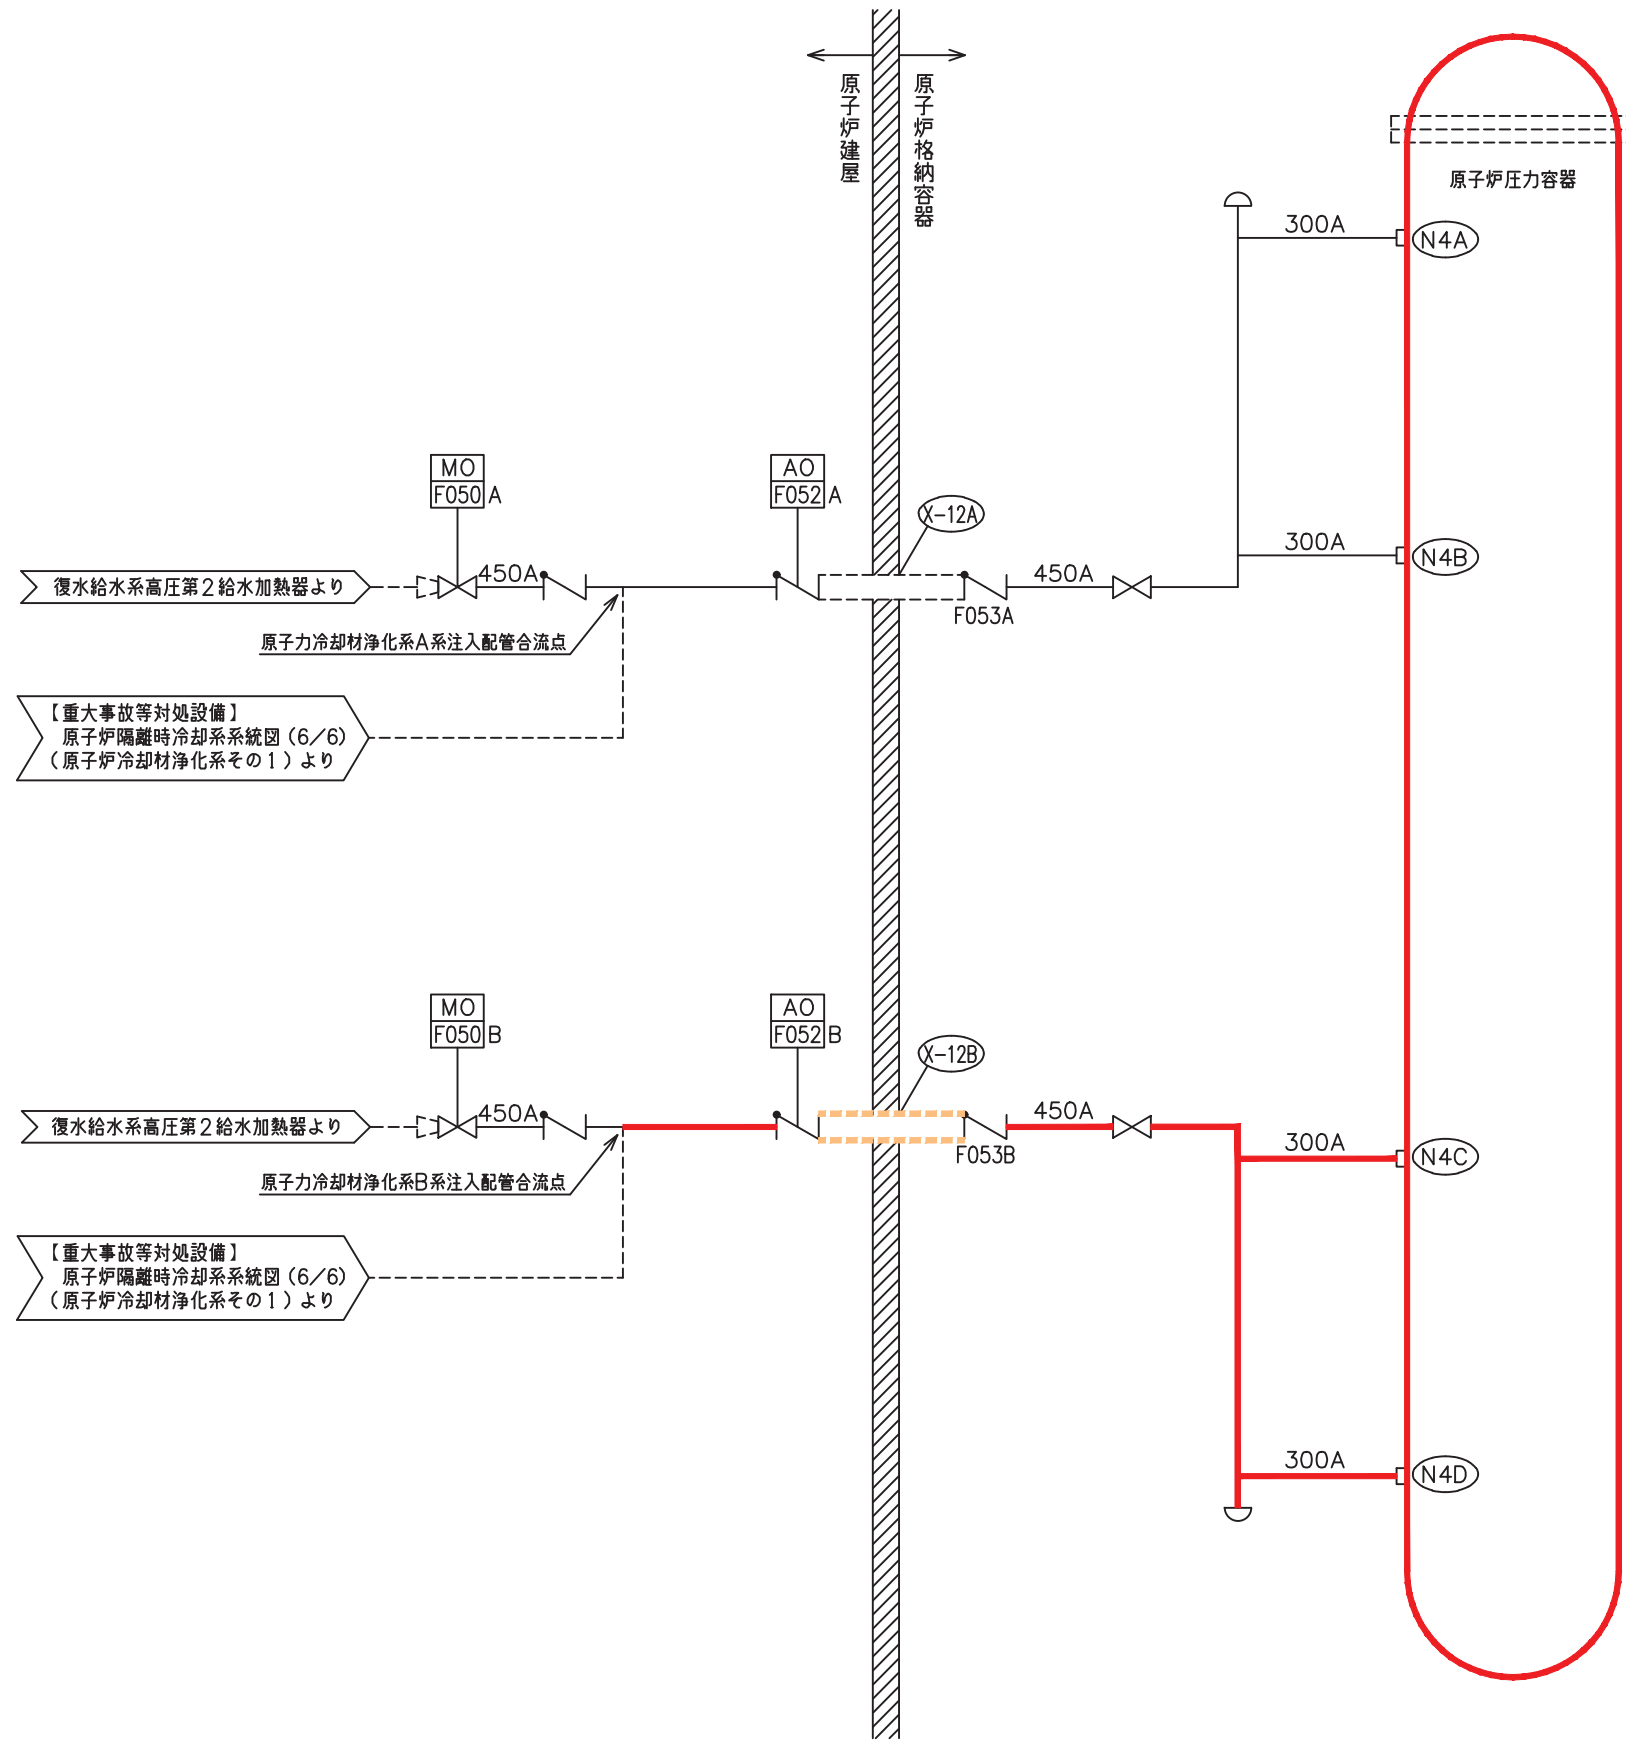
原子炉建屋

原子炉格納容器

原子炉圧力容器

300A
N4A

MO
F050 A

AO
F052 A

X-12A

300A
N4B

復水給水系高圧第２給水加熱器より

450A

450A

F053A

原子力冷却材浄化系A系注入配管合流点

【重大事故等対処設備】
原子炉隔離時冷却系系統図（6/6）
（原子炉冷却材浄化系その１）より

MO
F050 B

AO
F052 B

X-12B

復水給水系高圧第２給水加熱器より

450A

450A

F053B

300A
N4C

原子力冷却材浄化系B系注入配管合流点

【重大事故等対処設備】
原子炉隔離時冷却系系統図（6/6）
（原子炉冷却材浄化系その１）より

300A
N4D